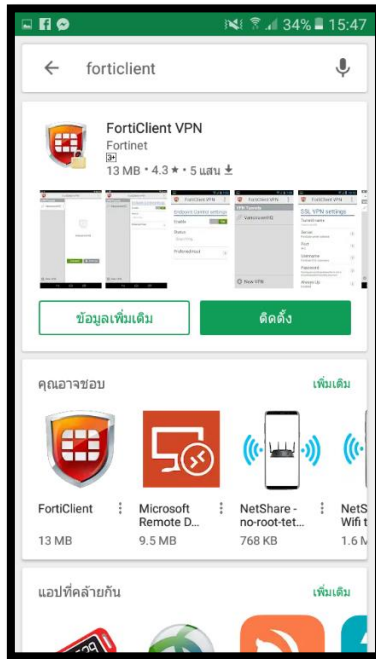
34% 15:47

forticlient

FortiClient VPN
Fortinet
3+
13 MB • 4.3 ★ • 5 แสน

ข้อมูลเพิ่มเติม

ติดตั้ง

คุณอาจชอบ

เพิ่มเติม

FortiClient
13 MB

Microsoft Remote D...
9.5 MB

NetShare - no-root-tet...
768 KB

NetS Wifi t
1.6 M

แอปที่คล้ายกัน

เพิ่มเติม